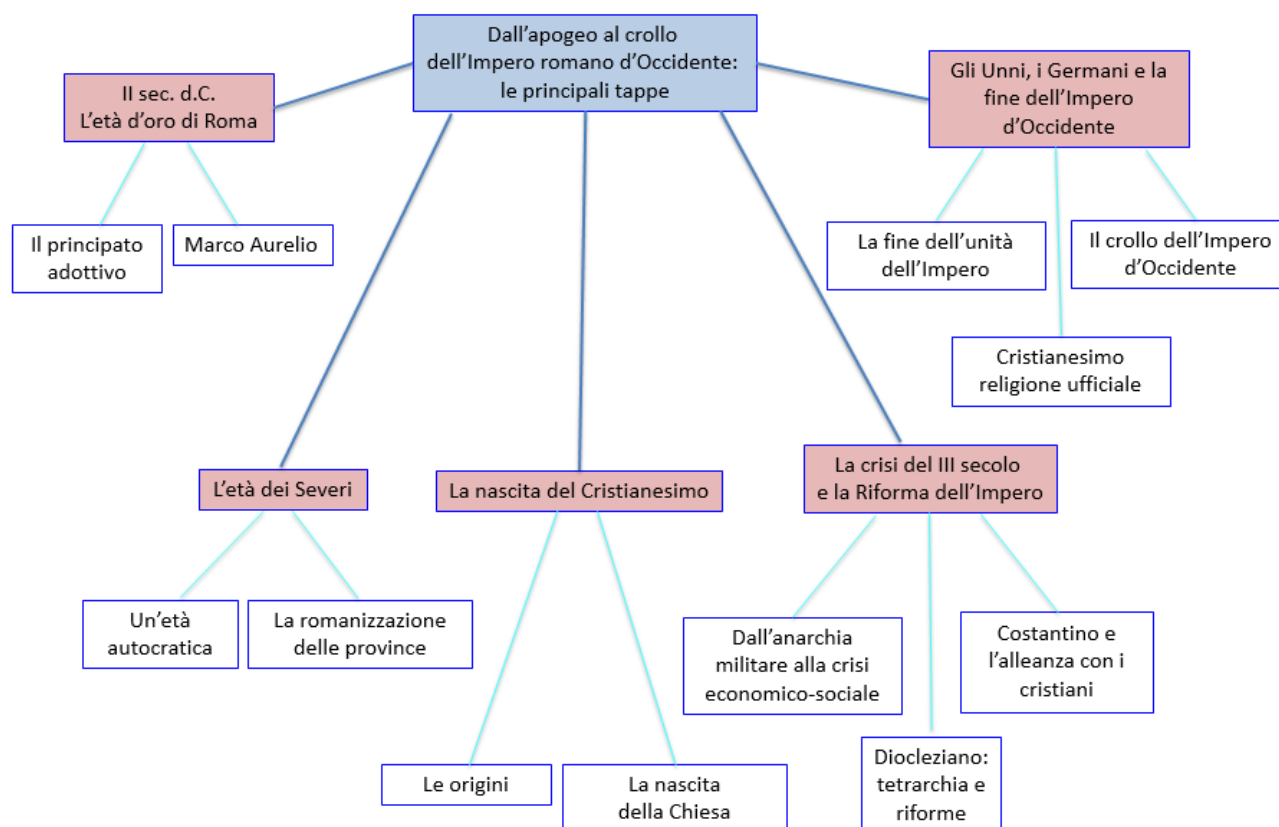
Dall’apogeo al crollo dell’Impero romano d’Occidente: le principali tappe

II sec. d.C. L’età d’oro di Roma

Il principato adottivo

Marco Aurelio

Gli Unni, i Germani e la fine dell’Impero d’Occidente

La fine dell’unità dell’Impero

Il crollo dell’Impero d’Occidente

Cristianesimo religione ufficiale

L’età dei Severi

Un’età autocratica

La romanizzazione delle province

La nascita del Cristianesimo

Le origini

La nascita della Chiesa

La crisi del III secolo e la Riforma dell’Impero

Dall’anarchia militare alla crisi economico-sociale

Diocleziano: tetrarchia e riforme

Costantino e l’alleanza con i cristiani